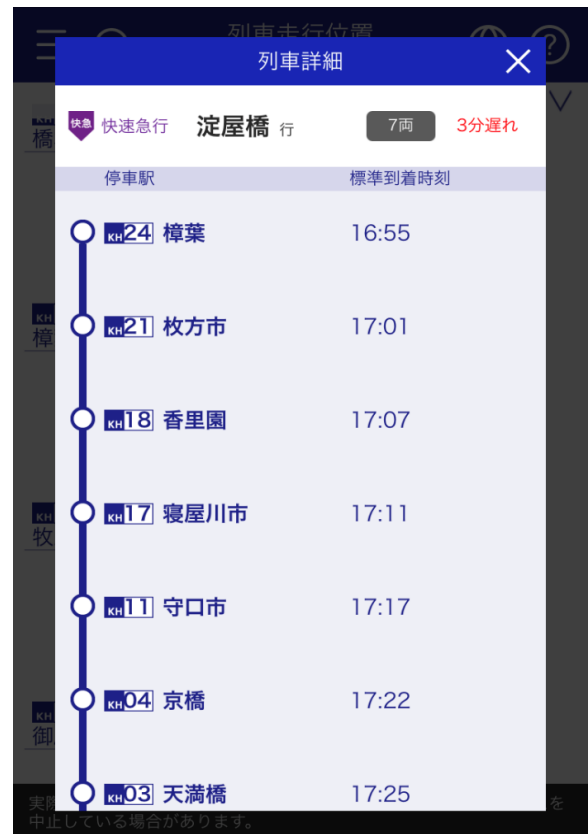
列車走行位置

列車詳細

快急 快速急行 淀屋橋 行 7両 3分遅れ

| 停車駅 | 標準到着時刻 |
|---|---|
| KH24 樟葉 | 16:55 |
| KH21 枚方市 | 17:01 |
| KH18 香里園 | 17:07 |
| KH17 寝屋川市 | 17:11 |
| KH11 守口市 | 17:17 |
| KH04 京橋 | 17:22 |
| KH03 天満橋 | 17:25 |

KH 橋

KH 樟

KH 牧

KH 御

実際 を 中止している場合があります。